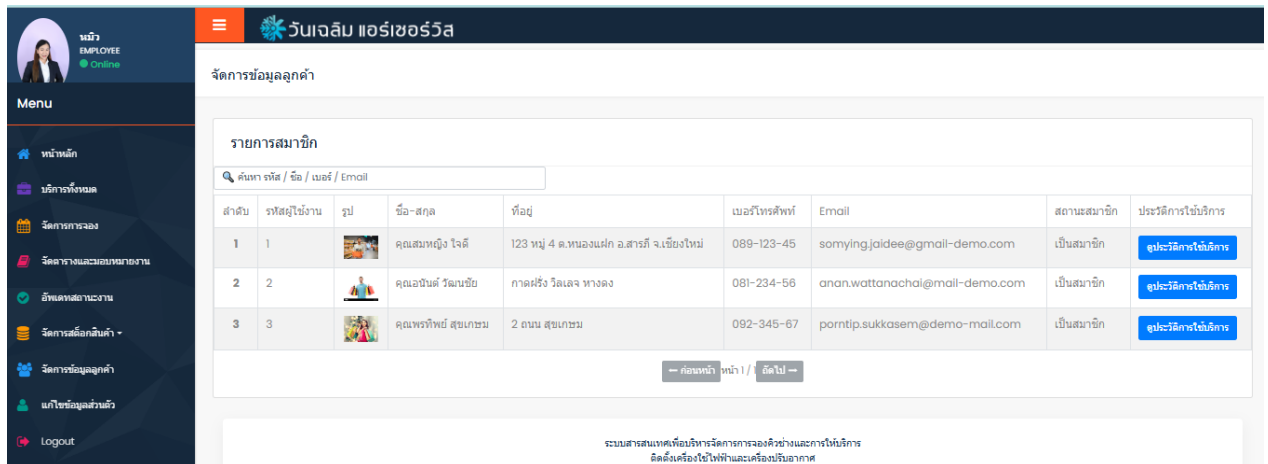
หมิว
EMPLOYEE
Online

Menu

หน้าหลัก
บริการทั้งหมด
จัดการการจอง
จัดตารางและมอบหมายงาน
อัพเดทสถานะงาน
จัดการสต็อกสินค้า
จัดการข้อมูลลูกค้า
แก้ไขข้อมูลส่วนตัว
Logout

วันเฉลิม แอร์เซอร์วิส

จัดการข้อมูลลูกค้า

รายการสมาชิก

ค้นหา รหัส / ชื่อ / เบอร์ / Email

| ลำดับ | รหัสผู้ใช้งาน | รูป | ชื่อ-สกุล | ที่อยู่ | เบอร์โทรศัพท์ | Email | สถานะสมาชิก | ประวัติการใช้บริการ |
|---|---|---|---|---|---|---|---|---|
| 1 | 1 | | คุณสมหญิง ใจดี | 123 หมู่ 4 ต.หนองแฝก อ.สารภี จ.เชียงใหม่ | 089-123-45 | somying.jaidee@gmail-demo.com | เป็นสมาชิก | ดูประวัติการใช้บริการ |
| 2 | 2 | | คุณอนันต์ วัฒนชัย | กาดฝรั่ง วิลเลจ หางดง | 081-234-56 | anan.wattanachai@mail-demo.com | เป็นสมาชิก | ดูประวัติการใช้บริการ |
| 3 | 3 | | คุณพรทิพย์ สุขเกษม | 2 ถนน สุขเกษม | 092-345-67 | porntip.sukkasem@demo-mail.com | เป็นสมาชิก | ดูประวัติการใช้บริการ |

← ก่อนหน้า หน้า 1 / 1 ถัดไป →

ระบบสารสนเทศเพื่อบริหารจัดการการจองคิวช่างและการให้บริการ
ติดตั้งเครื่องใช้ไฟฟ้าและเครื่องปรับอากาศ